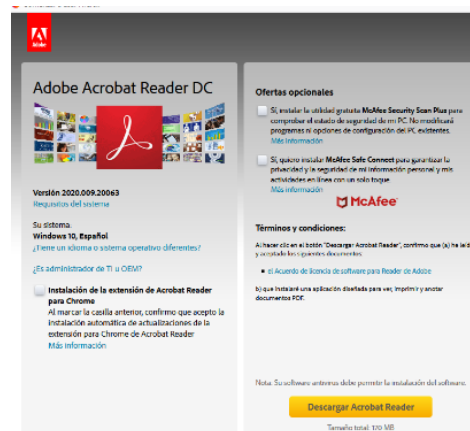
Adobe

Adobe Acrobat Reader DC

Versión 2020.009.20063
Requisitos del sistema

Su sistema:
Windows 10, Español
¿Tiene un idioma o sistema operativo diferentes?

¿Es administrador de TI u OEM?

Instalación de la extensión de Acrobat Reader para Chrome
Al marcar la casilla anterior, confirmo que acepto la instalación automática de actualizaciones de la extensión para Chrome de Acrobat Reader
Más información

Ofertas opcionales

Sí, instalar la utilidad gratuita McAfee Security Scan Plus para comprobar el estado de seguridad de mi PC. No modificará programas ni opciones de configuración del PC existentes.
Más información

Sí, quiero instalar McAfee Safe Connect para garantizar la privacidad y la seguridad de mi información personal y mis actividades en línea con un solo toque.
Más información

McAfee

Términos y condiciones:

Al hacer clic en el botón "Descargar Acrobat Reader", confirmo que (a) he leído y aceptado los siguientes documentos:

el Acuerdo de licencia de software para Reader de Adobe

b) que instalaré una aplicación diseñada para ver, imprimir y anotar documentos PDF.

Nota: Su software antivirus debe permitir la instalación del software.

Descargar Acrobat Reader

Tamaño total: 170 MB